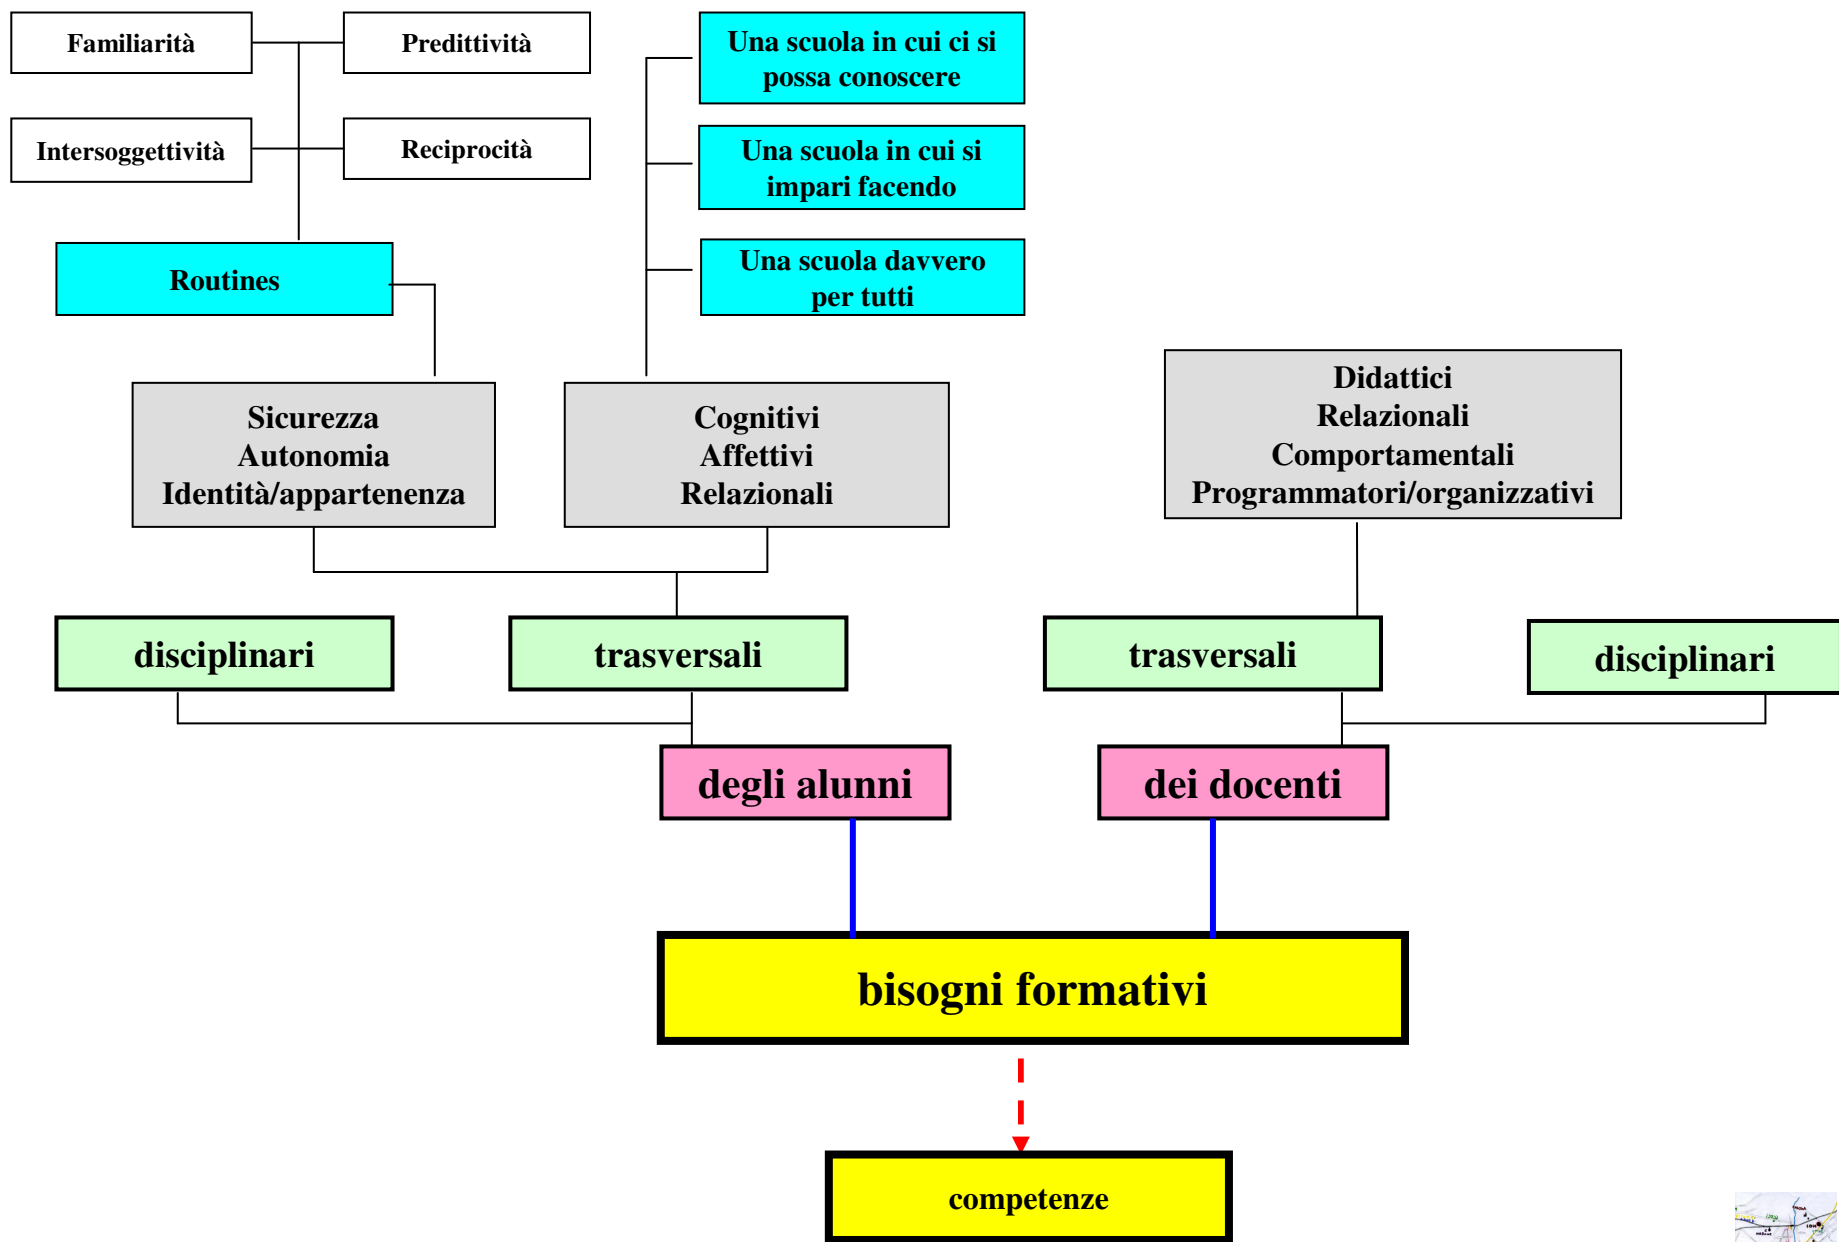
Familiarità

Predittività

Intersoggettività

Reciprocità

Routines

Una scuola in cui ci si possa conoscere

Una scuola in cui si impari facendo

Una scuola davvero per tutti

Sicurezza
Autonomia
Identità/appartenenza

Cognitivi
Affettivi
Relazionali

Didattici
Relazionali
Comportamentali
Programmatori/organizzativi

disciplinari

trasversali

trasversali

disciplinari

degli alunni

dei docenti

bisogni formativi

competenze